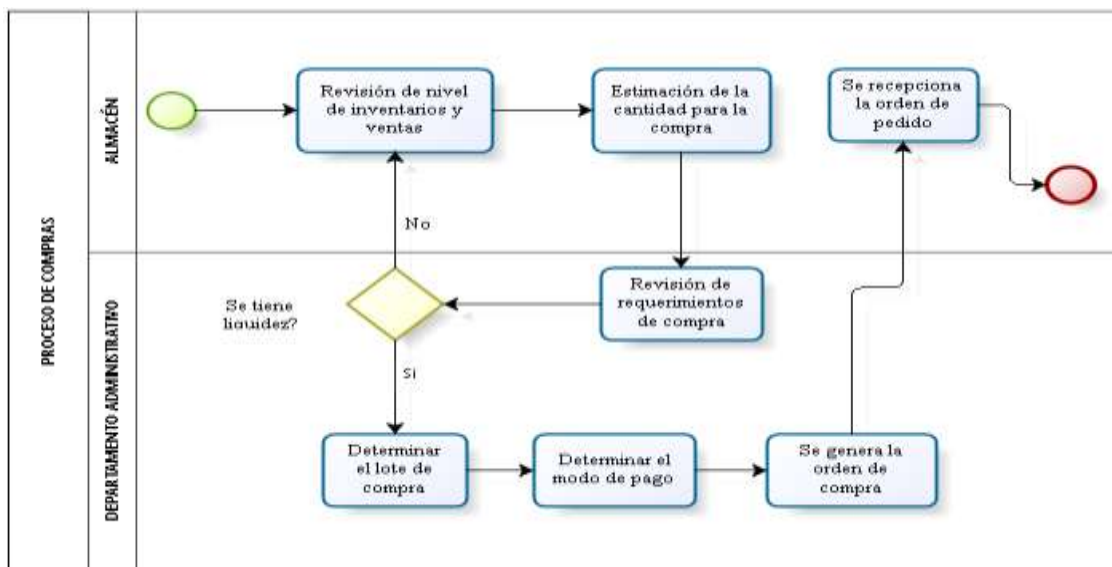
PROCESO DE COMPRAS

ALMACÉN

Revisión de nivel de inventarios y ventas

Estimación de la cantidad para la compra

Se recepciona la orden de pedido

No

DEPARTAMENTO ADMINISTRATIVO

Se tiene liquidez?

Revisión de requerimientos de compra

SI

Determinar el lote de compra

Determinar el modo de pago

Se genera la orden de compra